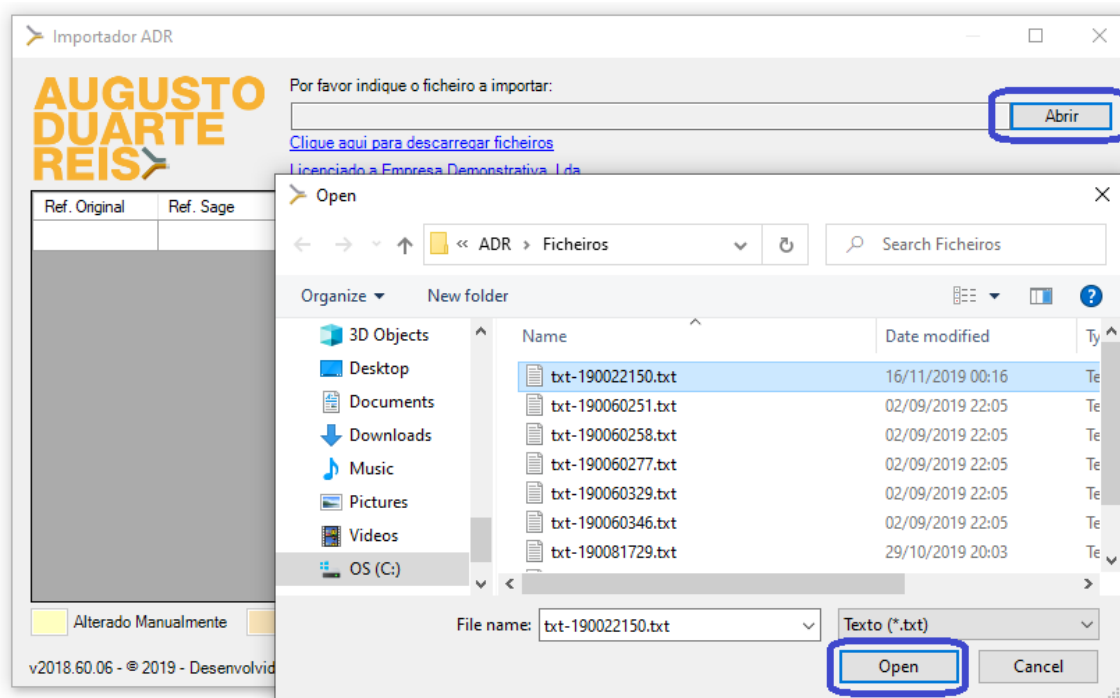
Importador ADR

AUGUSTO DUARTE REIS

Por favor indique o ficheiro a importar:

Abrir

Clique aqui para descarregar ficheiros

Licenciado a Empresa Demonstrativa, Lda

| Ref. Original | Ref. Sage |
|---|---|
| | |

Alterado Manualmente

v2018.60.06 - © 2019 - Desenvolvid

Open

« ADR › Ficheiros

Search Ficheiros

Organize ▾ New folder

3D Objects
Desktop
Documents
Downloads
Music
Pictures
Videos
OS (C:)

| Name | Date modified | Ty |
|---|---|---|
| txt-190022150.txt | 16/11/2019 00:16 | Te |
| txt-190060251.txt | 02/09/2019 22:05 | Te |
| txt-190060258.txt | 02/09/2019 22:05 | Te |
| txt-190060277.txt | 02/09/2019 22:05 | Te |
| txt-190060329.txt | 02/09/2019 22:05 | Te |
| txt-190060346.txt | 02/09/2019 22:05 | Te |
| txt-190081729.txt | 29/10/2019 20:03 | Te |

File name: txt-190022150.txt

Texto (*.txt)

Open

Cancel